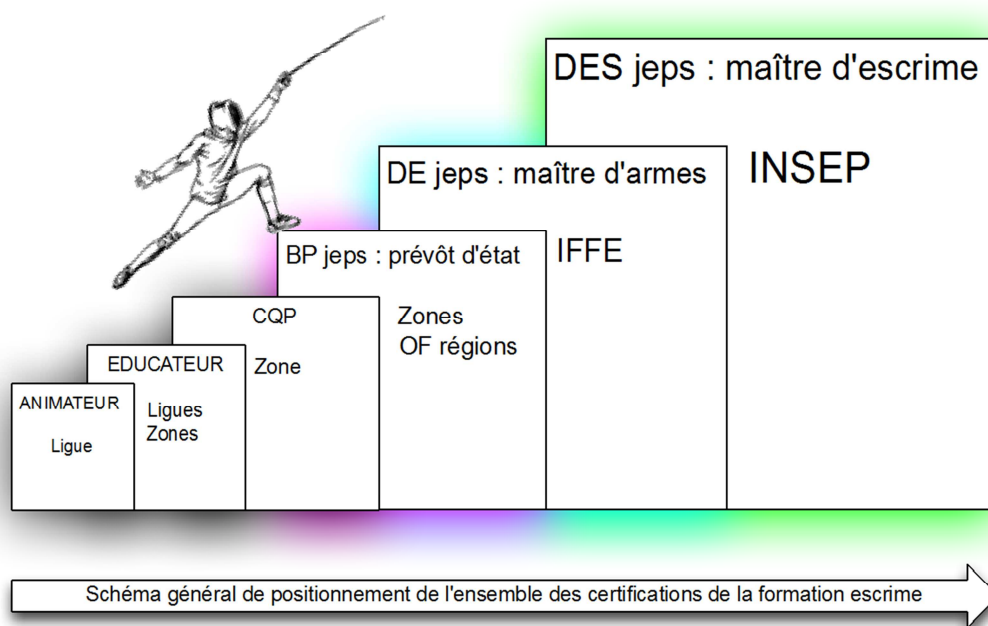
DES jeps : maître d'escrime

INSEP

DE jeps : maître d'armes

IFFE

BP jeps : prévôt d'état

Zones
OF régions

CQP

Zone

EDUCATEUR

Ligues
Zones

ANIMATEUR

Ligue

Schéma général de positionnement de l'ensemble des certifications de la formation escrime